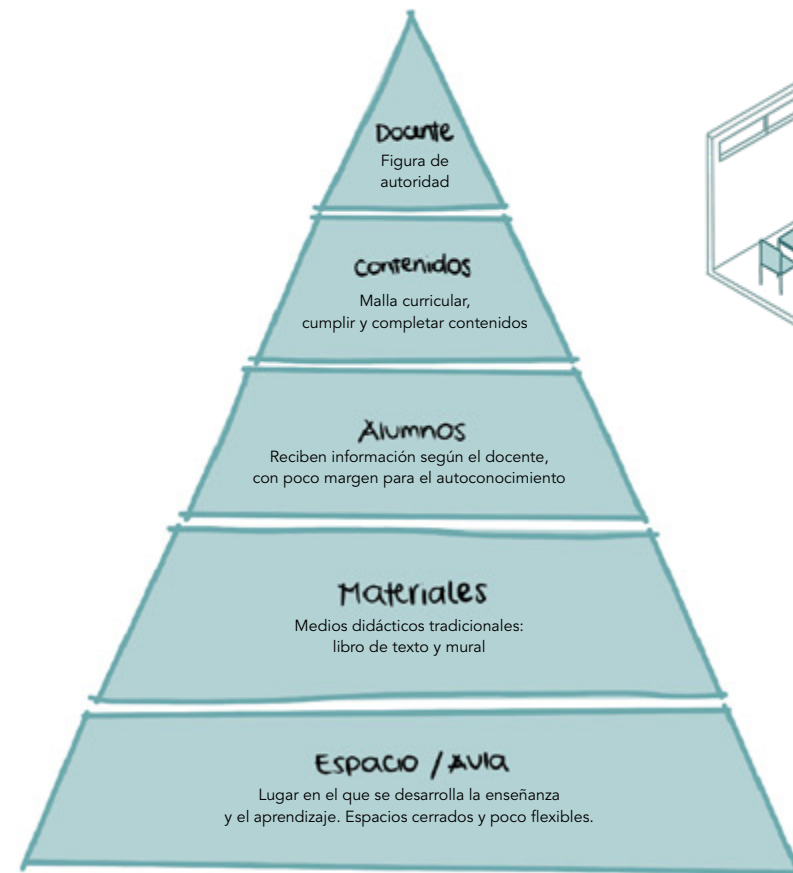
Docente
Figura de autoridad

Contenidos
Malla curricular, cumplir y completar contenidos

Alumnos
Reciben información según el docente, con poco margen para el autoconocimiento

Materiales
Medios didácticos tradicionales: libro de texto y mural

Espacio / Aula
Lugar en el que se desarrolla la enseñanza y el aprendizaje. Espacios cerrados y poco flexibles.